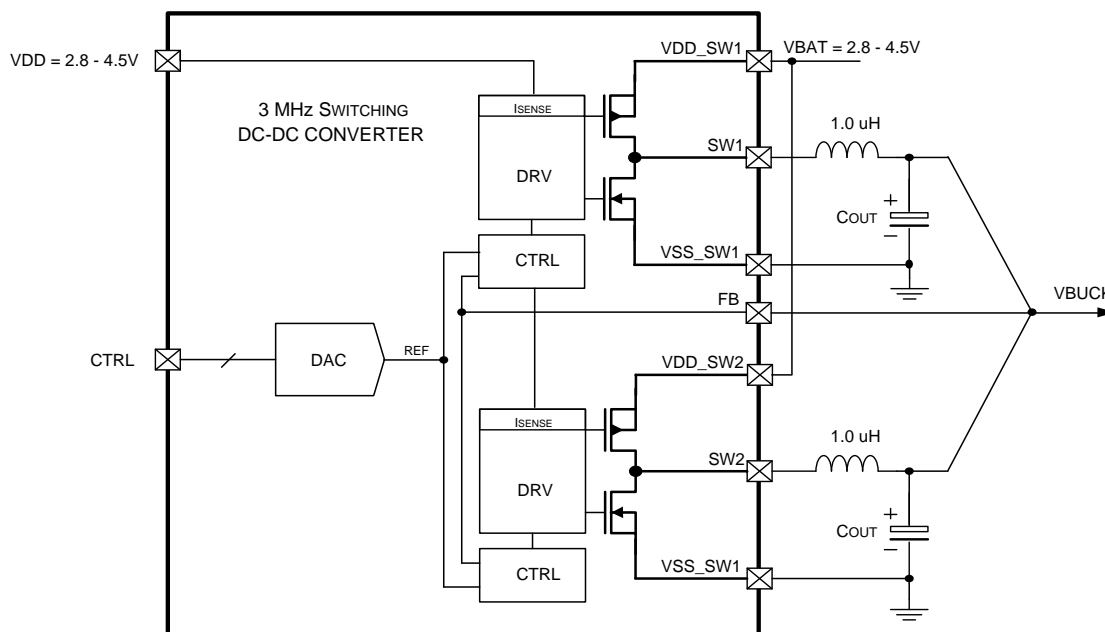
VDD = 2.8 - 4.5V

3 MHz SWITCHING
DC-DC CONVERTER

ISENSE

DRV

CTRL

VDD_SW1

VBAT = 2.8 - 4.5V

SW1

1.0 uH

COUT

+

−

VSS_SW1

FB

VBUCK

CTRL

DAC

REF

VDD_SW2

ISENSE

DRV

SW2

1.0 uH

COUT

+

−

CTRL

VSS_SW1